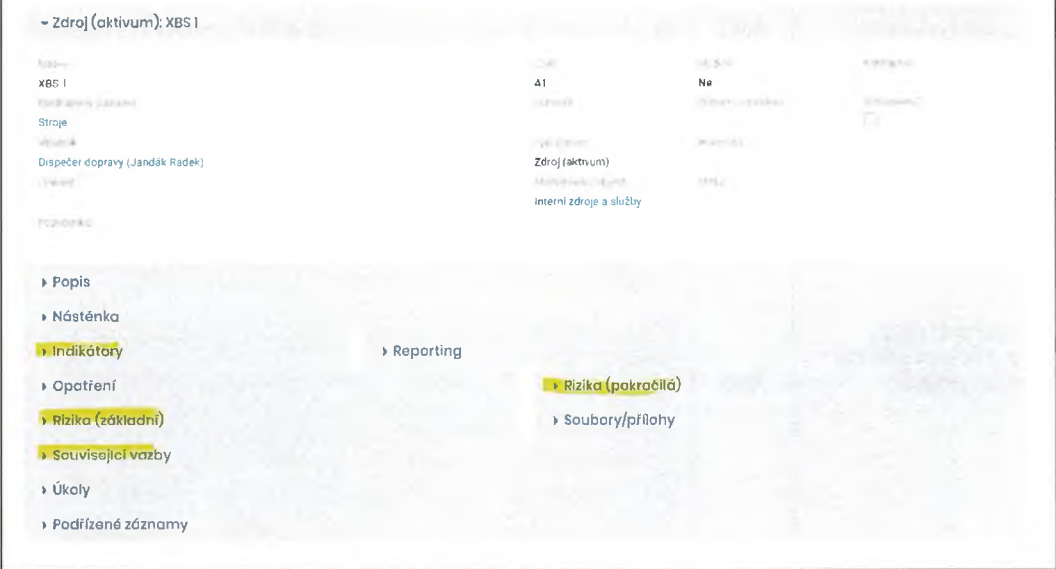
- Zdroj (aktivum): XBS I

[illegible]
XBS I
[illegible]
Stroje
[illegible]
Dispečer dopravy (Jandák Radek)
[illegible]

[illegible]

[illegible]
A1
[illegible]

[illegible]
Zdroj (aktivum)
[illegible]
Interní zdroje a služby

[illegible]
Ne
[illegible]

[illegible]

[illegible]

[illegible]

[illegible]

▸ Popis
▸ Nástěnka
▸ Indikátory
▸ Reporting
▸ Opatření
▸ Rizika (pokročilá)
▸ Rizika (základní)
▸ Soubory/přílohy
▸ Související vazby
▸ Úkoly
▸ Podřízené záznamy